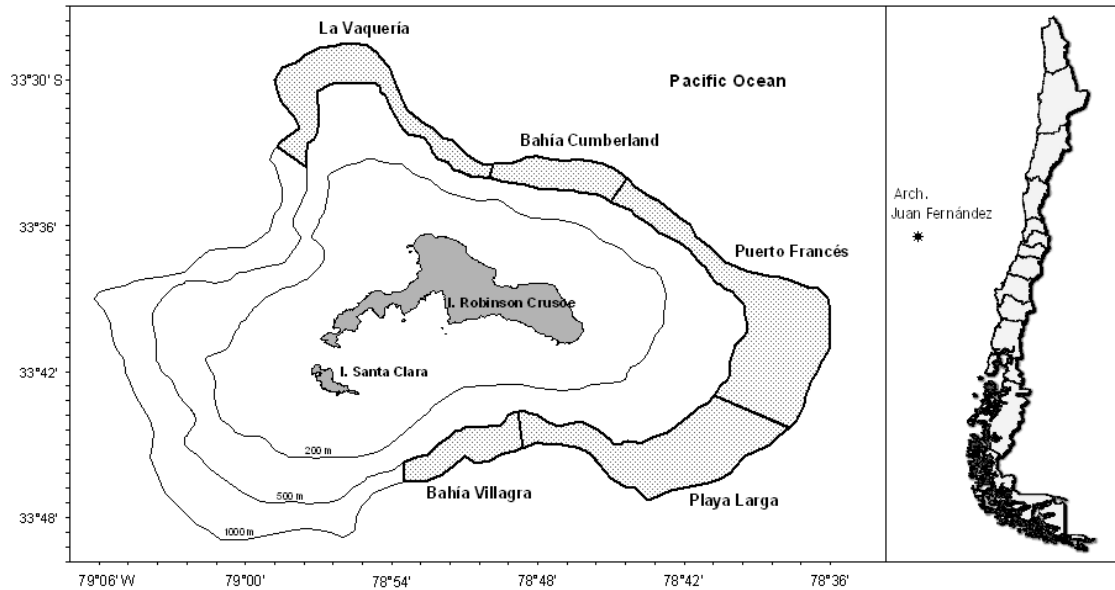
La Vaquería
33°30' S
Pacific Ocean
Bahía Cumberland
33°36'
Arch. Juan Fernández
Puerto Francés
I. Robinson Crusoe
33°42'
I. Santa Clara
200 m
500 m
Bahía Villagra
Playa Larga
33°48'
1000 m
79°06' W
79°00'
78°54'
78°48'
78°42'
78°36'